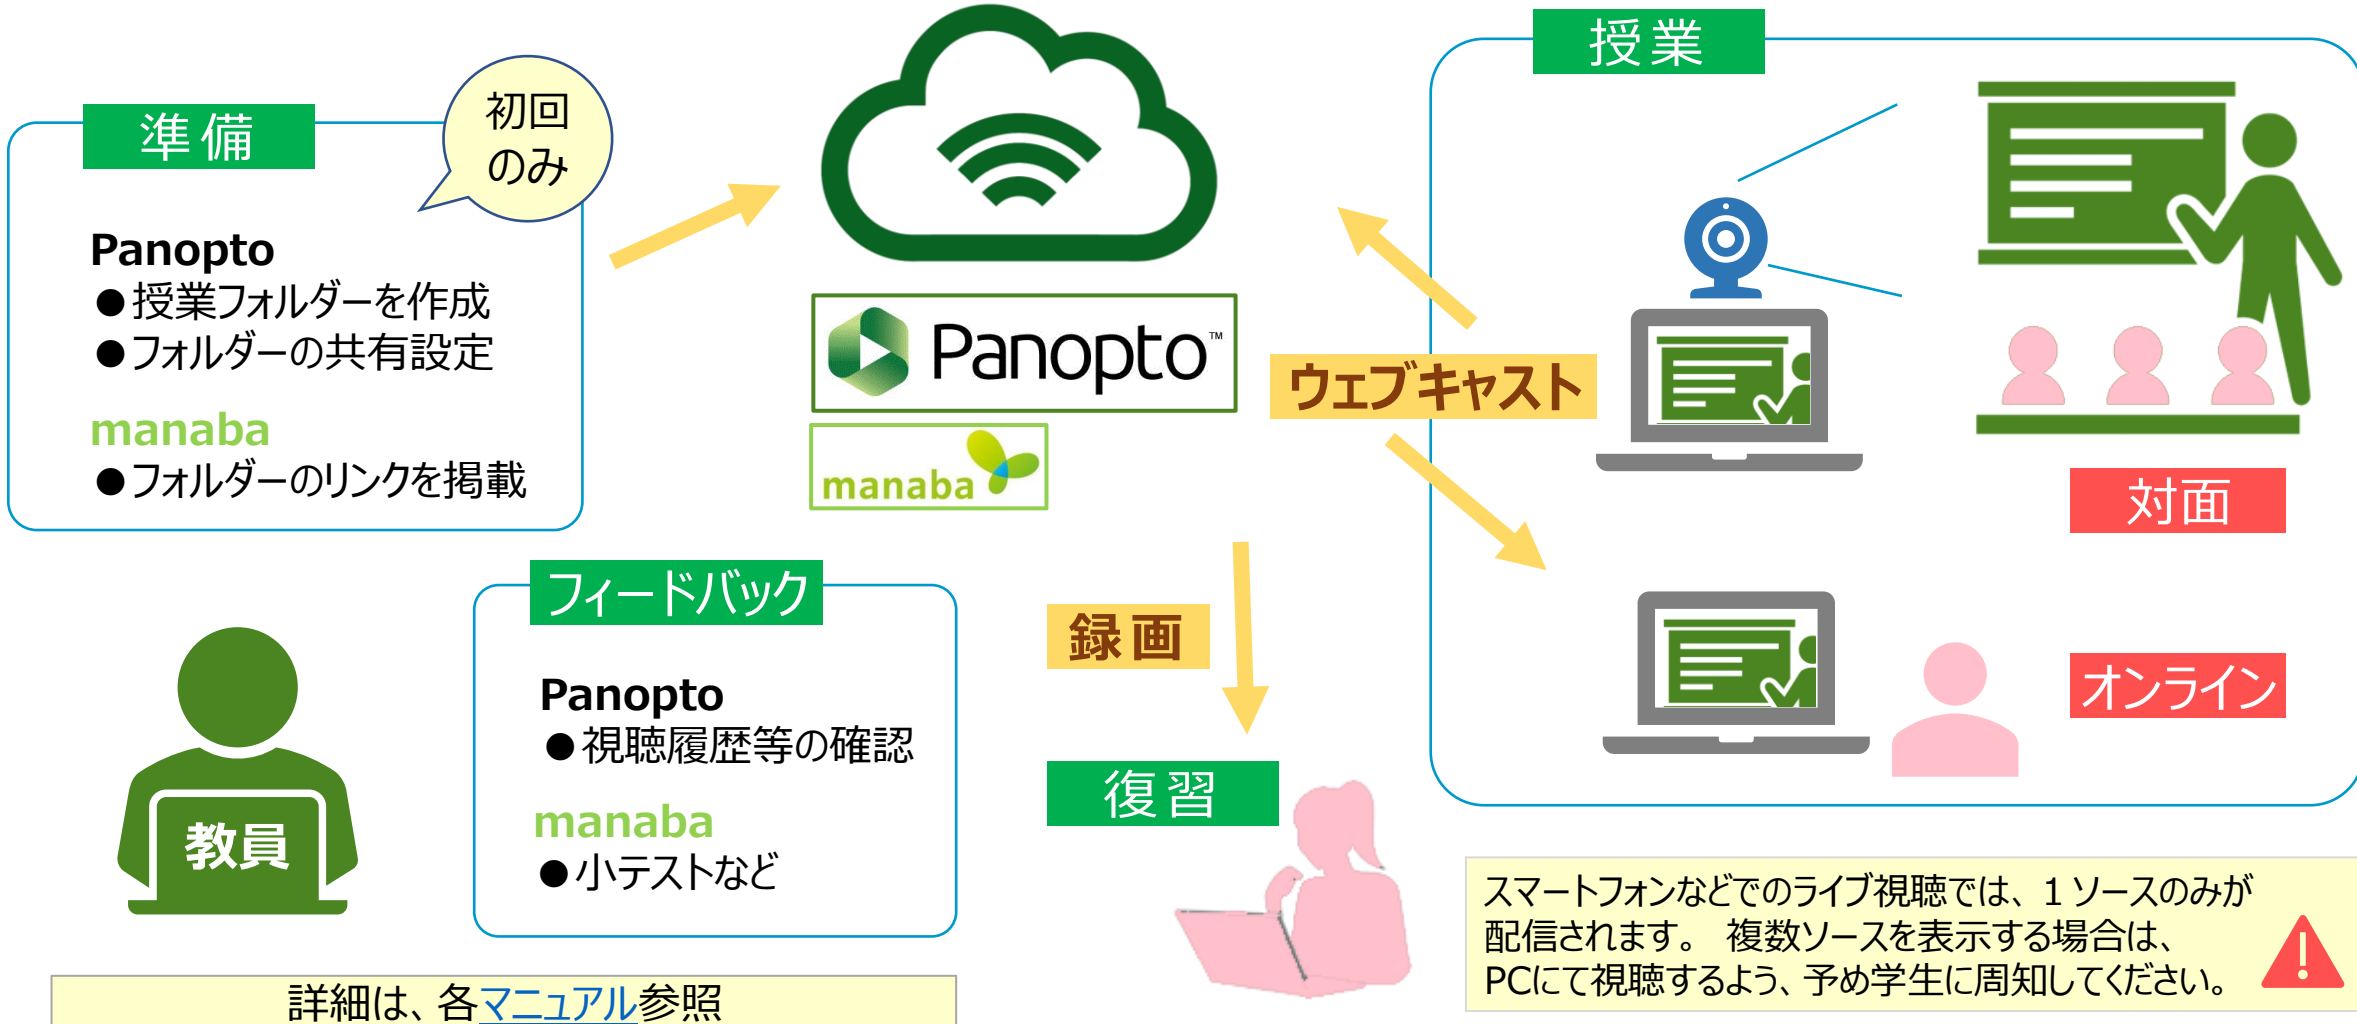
準備

初回のみ

Panopto
●授業フォルダーを作成
●フォルダーの共有設定

manaba
●フォルダーのリンクを掲載

Panopto™

manaba

授業

ウェブキャスト

対面

オンライン

フィードバック

Panopto
●視聴履歴等の確認

manaba
●小テストなど

録画

復習

教員

詳細は、各マニュアル参照

スマートフォンなどでのライブ視聴では、1ソースのみが配信されます。 複数ソースを表示する場合は、PCにて視聴するよう、予め学生に周知してください。